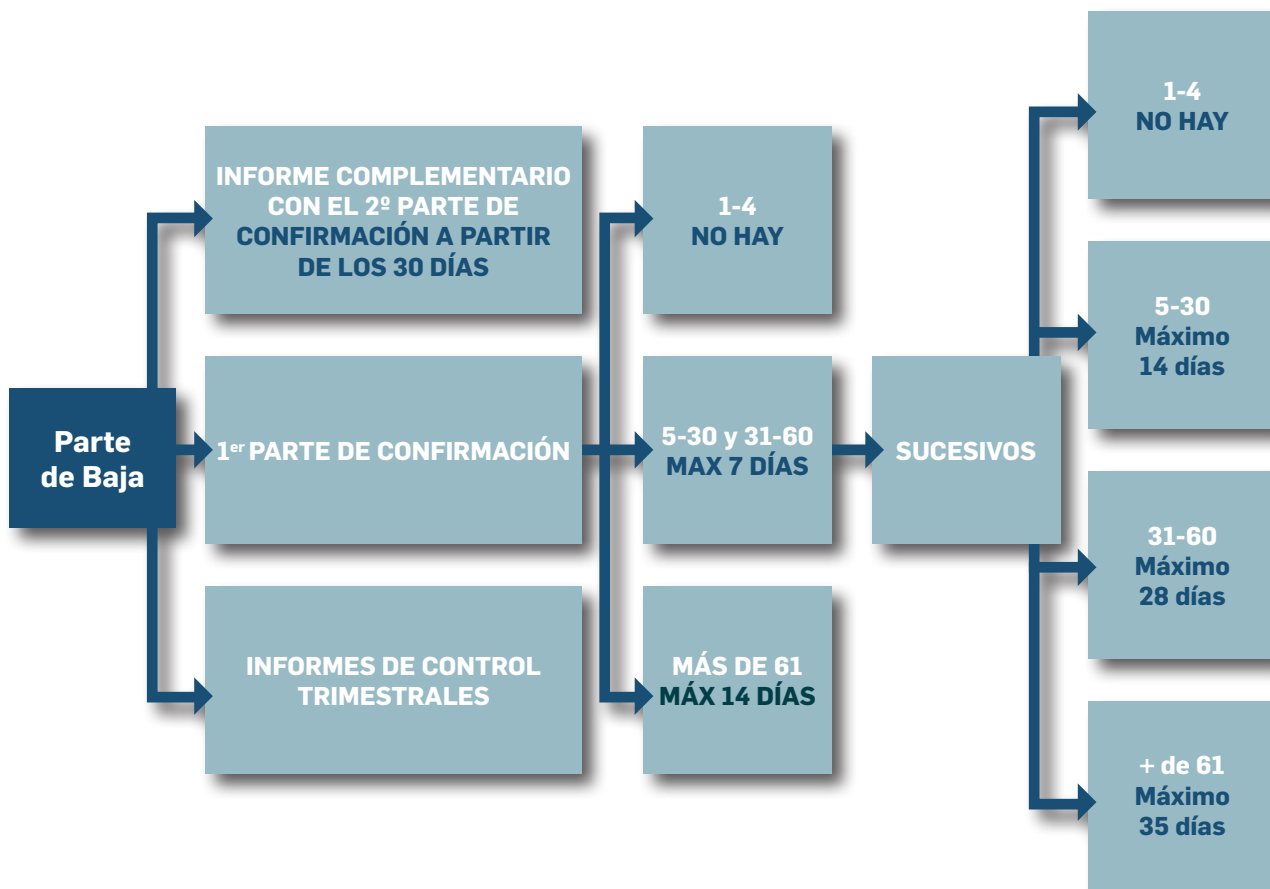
Parte de Baja

INFORME COMPLEMENTARIO CON EL 2º PARTE DE CONFIRMACIÓN A PARTIR DE LOS 30 DÍAS

1$^{er}$ PARTE DE CONFIRMACIÓN

INFORMES DE CONTROL TRIMESTRALES

1-4
NO HAY

5-30 y 31-60
MAX 7 DÍAS

MÁS DE 61
MÁX 14 DÍAS

SUCESIVOS

1-4
NO HAY

5-30
Máximo
14 días

31-60
Máximo
28 días

+ de 61
Máximo
35 días